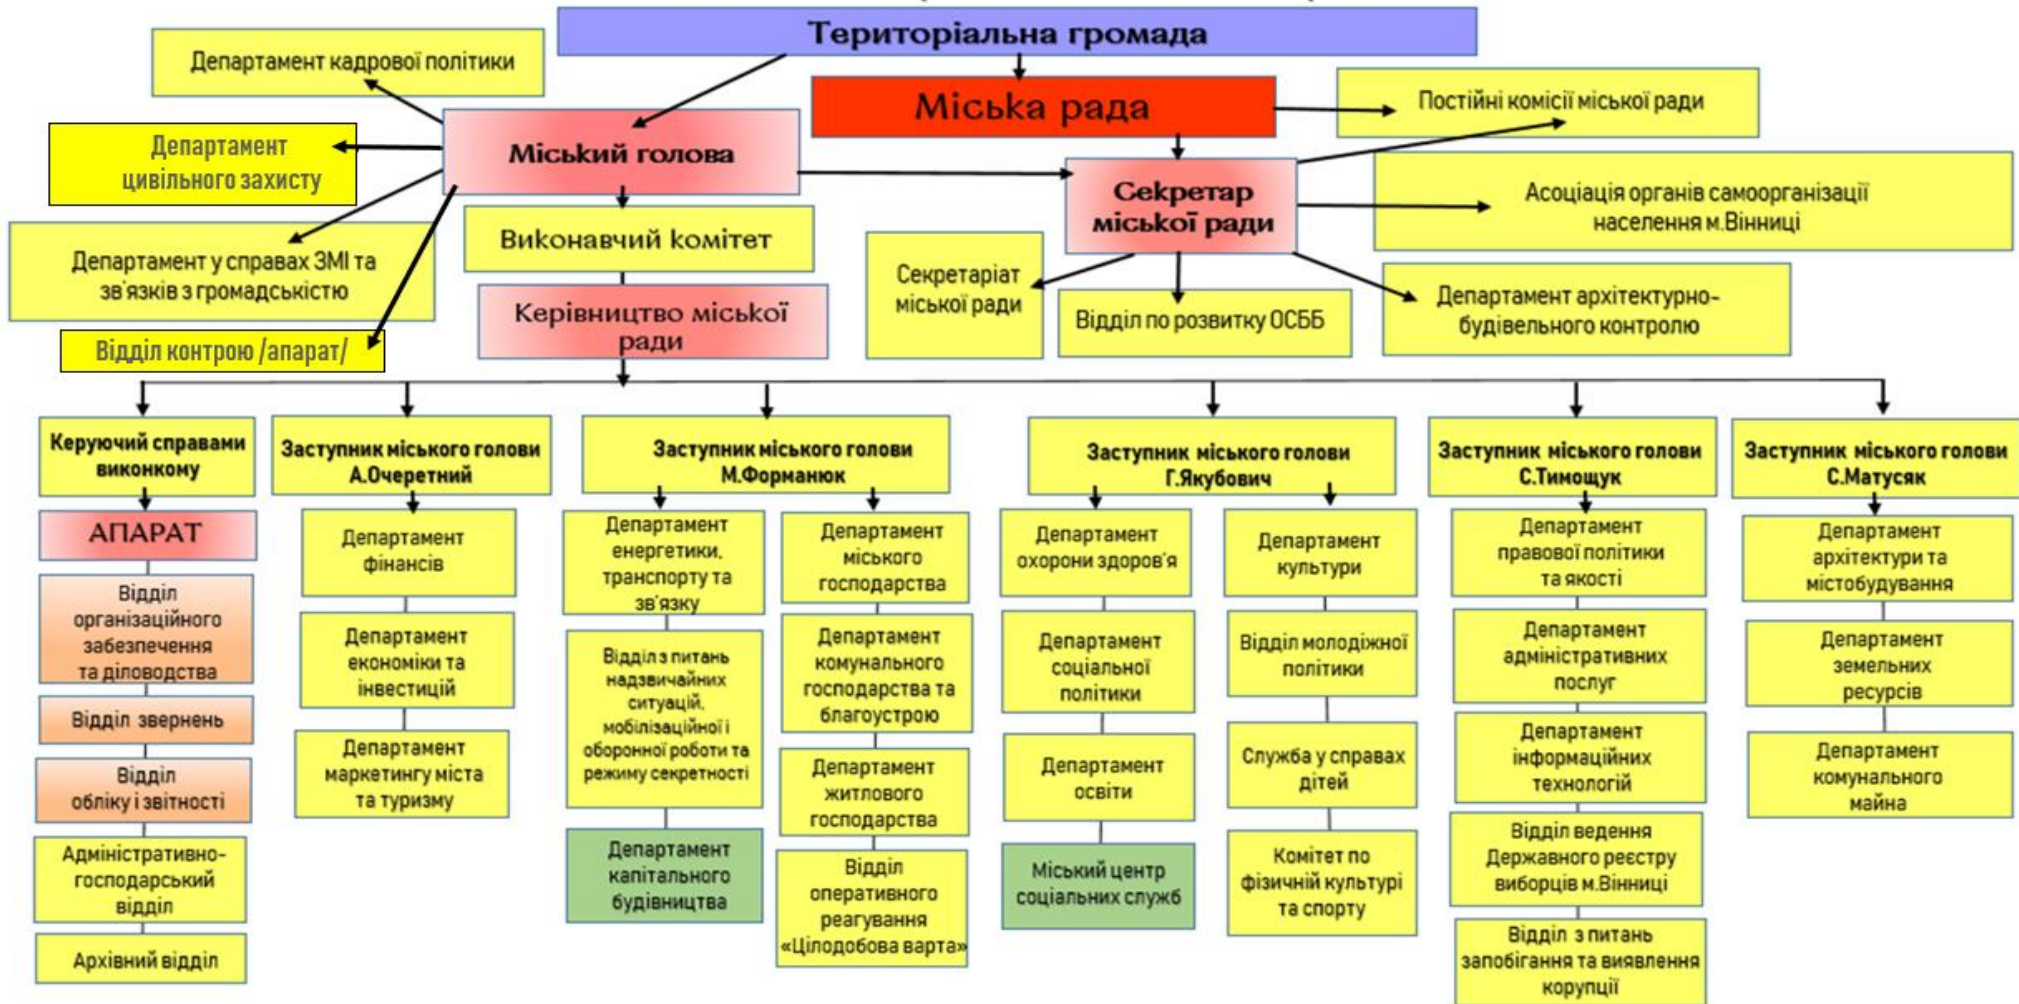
Територіальна громада

Міська рада

Постійні комісії міської ради

Департамент кадрової політики

Міський голова

Департамент цивільного захисту

Департамент у справах ЗМІ та зв'язків з громадськістю

Відділ контролю /апарат/

Виконавчий комітет

Керівництво міської ради

Секретар міської ради

Асоціація органів самоорганізації населення м.Вінниці

Секретаріат міської ради

Відділ по розвитку ОСББ

Департамент архітектурно-будівельного контролю

Керуючий справами виконкому

АПАРАТ

Відділ організаційного забезпечення та діловодства

Відділ звернень

Відділ обліку і звітності

Адміністративно-господарський відділ

Архівний відділ

Заступник міського голови А.Очеретний

Департамент фінансів

Департамент економіки та інвестицій

Департамент маркетингу міста та туризму

Заступник міського голови М.Форманюк

Департамент енергетики, транспорту та зв'язку

Відділ з питань надзвичайних ситуацій, мобілізаційної і оборонної роботи та режиму секретності

Департамент капітального будівництва

Департамент міського господарства

Департамент комунального господарства та благоустрою

Департамент житлового господарства

Відділ оперативного реагування «Цілодобова варта»

Заступник міського голови Г.Якубович

Департамент охорони здоров'я

Департамент соціальної політики

Департамент освіти

Міський центр соціальних служб

Департамент культури

Відділ молодіжної політики

Служба у справах дітей

Комітет по фізичній культурі та спорту

Заступник міського голови С.Тимощук

Департамент правової політики та якості

Департамент адміністративних послуг

Департамент інформаційних технологій

Відділ ведення Державного реєстру виборців м.Вінниці

Відділ з питань запобігання та виявлення корупції

Заступник міського голови С.Матусяк

Департамент архітектури та містобудування

Департамент земельних ресурсів

Департамент комунального майна